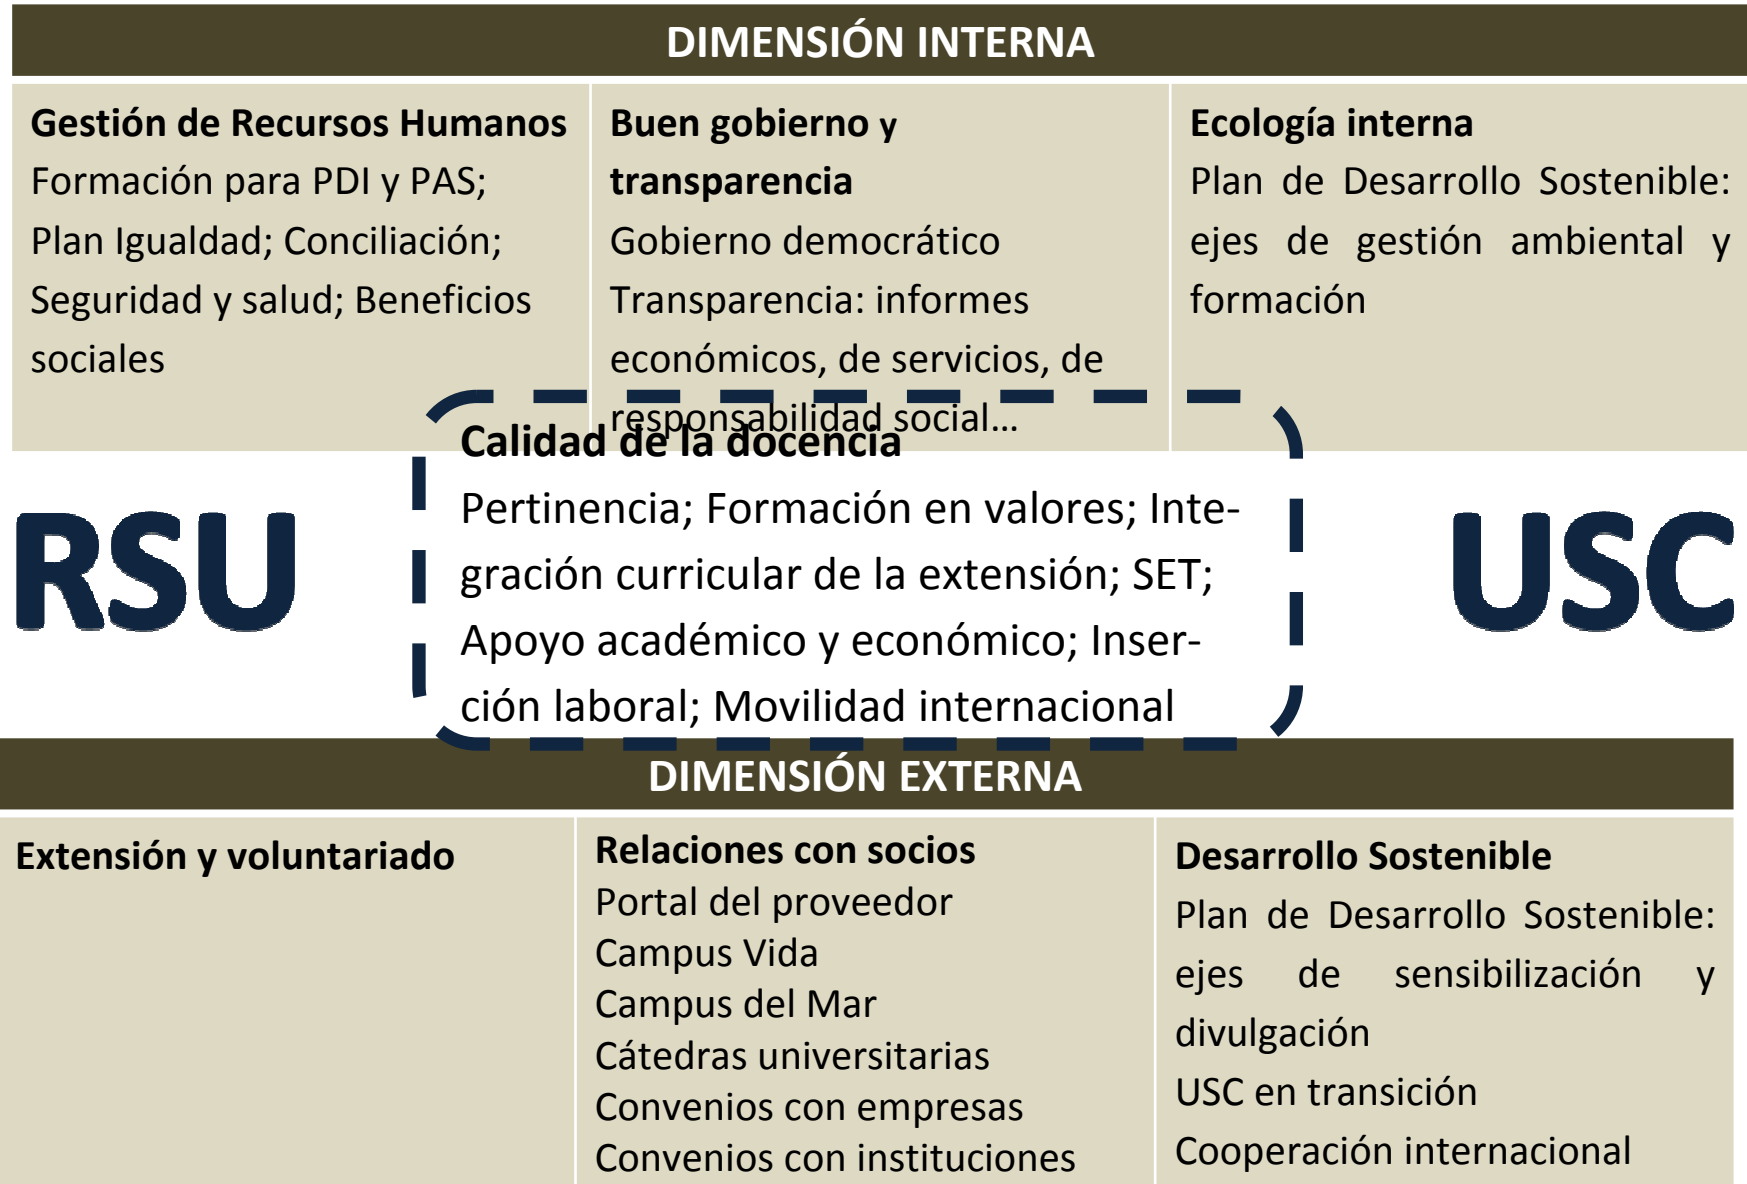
DIMENSIÓN INTERNA

Gestión de Recursos Humanos
Formación para PDI y PAS; Plan Igualdad; Conciliación; Seguridad y salud; Beneficios sociales

Buen gobierno y transparencia
Gobierno democrático
Transparencia: informes económicos, de servicios, de responsabilidad social…

Ecología interna
Plan de Desarrollo Sostenible: ejes de gestión ambiental y formación

RSU

Calidad de la docencia
Pertinencia; Formación en valores; Integración curricular de la extensión; SET; Apoyo académico y económico; Inserción laboral; Movilidad internacional

USC

DIMENSIÓN EXTERNA

Extensión y voluntariado

Relaciones con socios
Portal del proveedor
Campus Vida
Campus del Mar
Cátedras universitarias
Convenios con empresas
Convenios con instituciones

Desarrollo Sostenible
Plan de Desarrollo Sostenible: ejes de sensibilización y divulgación
USC en transición
Cooperación internacional